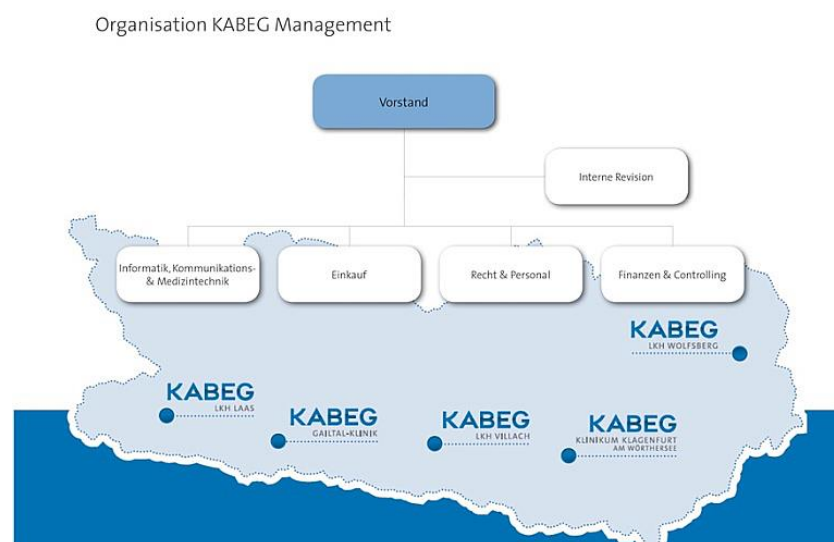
Organisation KABEG Management

Vorstand

Interne Revision

Informatik, Kommunikations- & Medizintechnik

Einkauf

Recht & Personal

Finanzen & Controlling

KABEG
LKH WOLFSBERG

KABEG
LKH LAAS

KABEG
GAILTAL-KLINIK

KABEG
LKH VILLACH

KABEG
KLINIKUM KLAGENFURT AM WÖRTHERSEE